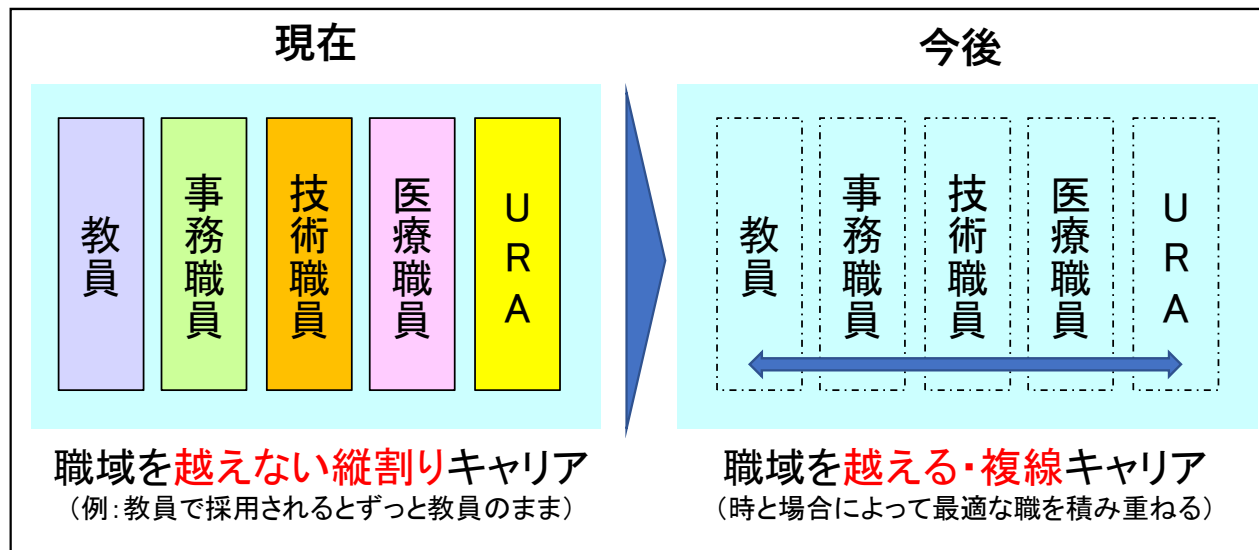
現在

教員

事務職員

技術職員

医療職員

URA

職域を越えない縦割りキャリア
（例：教員で採用されるとずっと教員のまま）

今後

教員

事務職員

技術職員

医療職員

URA

職域を越える・複線キャリア
（時と場合によって最適な職を積み重ねる）